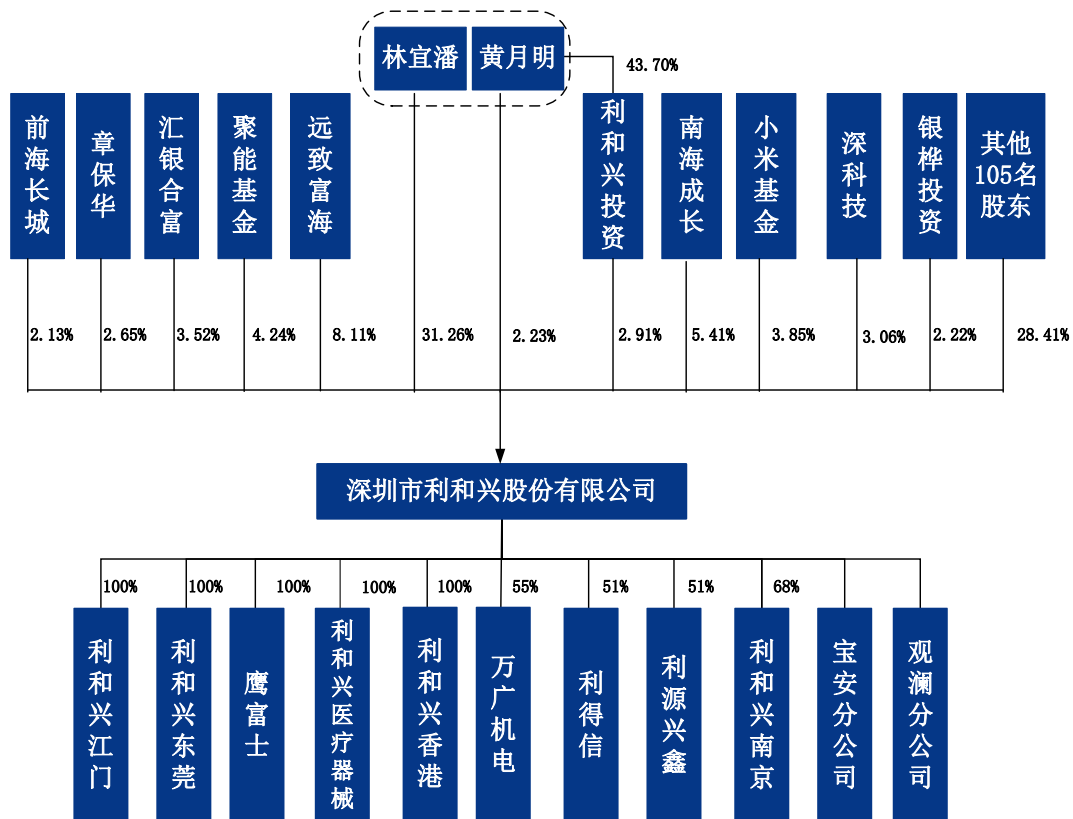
林宜潘 黄月明

43.70%

前海长城 2.13%

章保华 2.65%

汇银合富 3.52%

聚能基金 4.24%

远致富海 8.11%

31.26%

2.23%

利和兴投资 2.91%

南海成长 5.41%

小米基金 3.85%

深科技 3.06%

银桦投资 2.22%

其他105名股东 28.41%

深圳市利和兴股份有限公司

100% 利和兴江门

100% 利和兴东莞

100% 鹰富士

100% 利和兴医疗器械

100% 利和兴香港

55% 万广机电

51% 利得信

51% 利源兴鑫

68% 利和兴南京

宝安分公司

观澜分公司